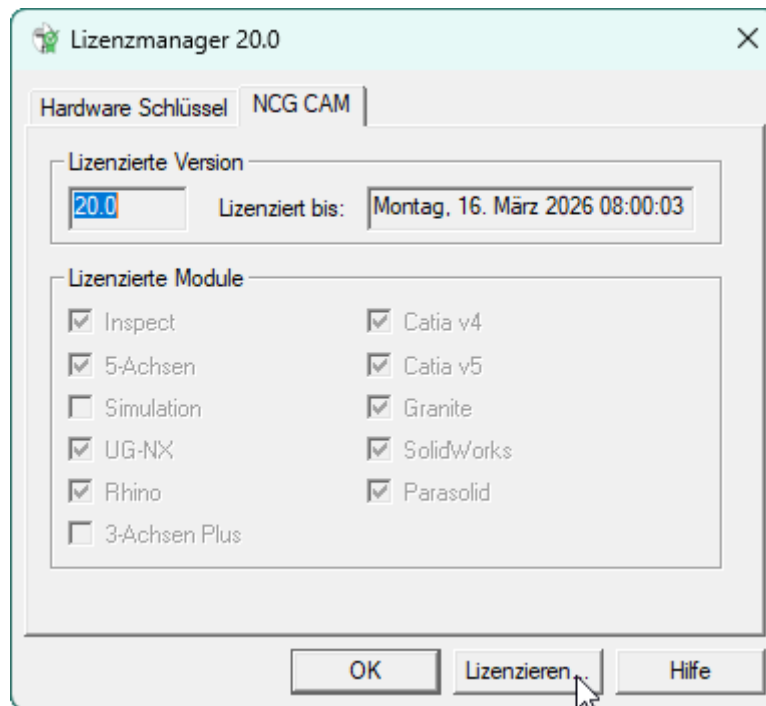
Lizenzmanager 20.0

×

Hardware Schlüssel | NCG CAM

Lizenzierte Version

20.0 | Lizenziert bis: | Montag, 16. März 2026 08:00:03

Lizenzierte Module

☑ Inspect
☑ 5-Achsen
☐ Simulation
☑ UG-NX
☑ Rhino
☐ 3-Achsen Plus

☑ Catia v4
☑ Catia v5
☑ Granite
☑ SolidWorks
☑ Parasolid

OK | Lizenzieren... | Hilfe